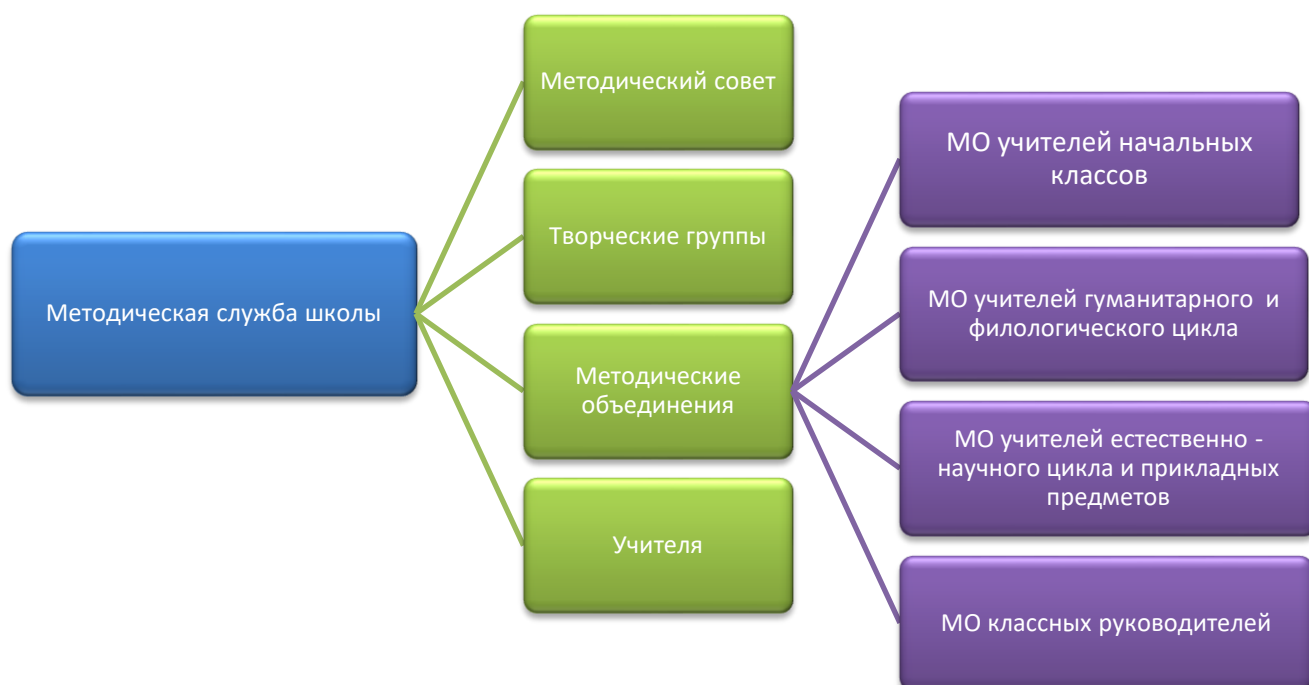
Методическая служба школы

Методический совет

Творческие группы

Методические объединения

Учителя

МО учителей начальных классов

МО учителей гуманитарного и филологического цикла

МО учителей естественно - научного цикла и прикладных предметов

МО классных руководителей